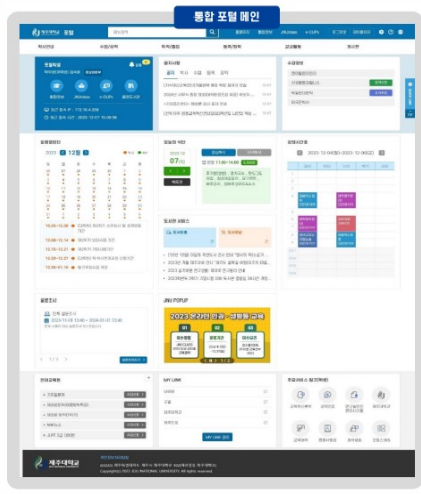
통합 포털 메인

제주대학교 포털

학사안내

수업/성적

학적/졸업

등록/장학

오리엔틀

게시판

환영해요

공지사항

일정표

2023 12월

오늘의 식단

07

통합검색

도서관 서비스

강의시간표

설문조사

JNU POPUP

2023 온라인 인권·성평등 교육

MY LINK

주요 서비스 바로가기

제주대학교